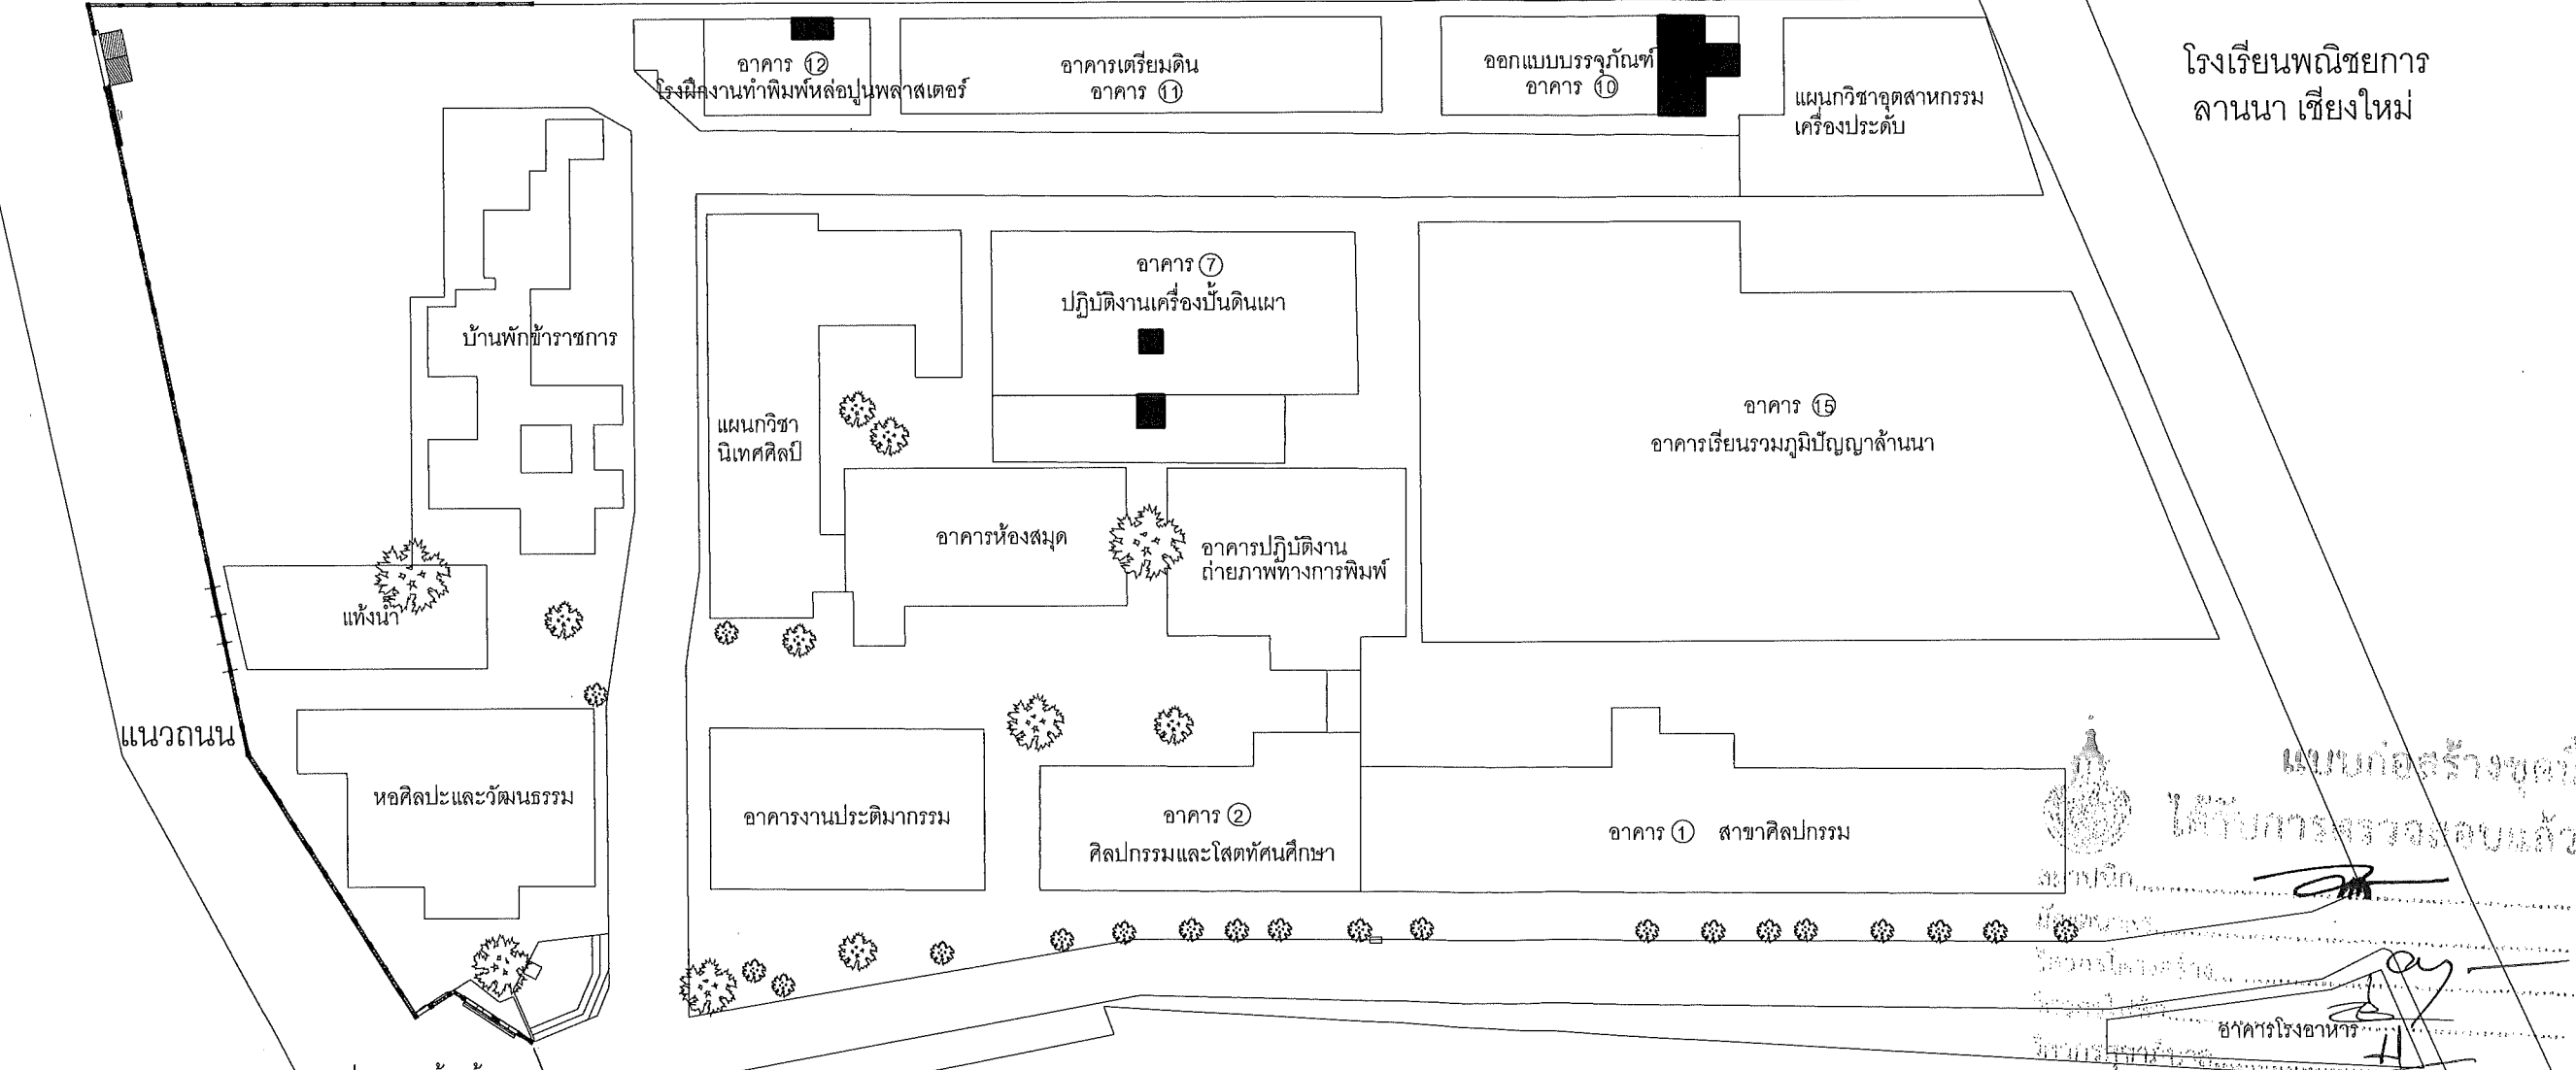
อาคาร ⑫
โรงฝึกงานทำพิมพ์หล่อปูนพลาสเตอร์

อาคารเตรียมดิน
อาคาร ⑪

ออกแบบบรรจุภัณฑ์
อาคาร ⑩

แผนกวิชาอุตสาหกรรมเครื่องประดับ

โรงเรียนพณิชยการ
ลานนา เชียงใหม่

บ้านพักข้าราชการ

อาคาร ⑦
ปฏิบัติงานเครื่องปั้นดินเผา

อาคาร ⑮
อาคารเรียนรวมภูมิปัญญาล้านนา

แผนกวิชา
นิเทศศิลป์

อาคารห้องสมุด

อาคารปฏิบัติงาน
ถ่ายภาพทางการพิมพ์

แท้งน้ำ

แนวถนน

หอศิลปะและวัฒนธรรม

อาคารงานประติมากรรม

อาคาร ②
ศิลปกรรมและโสตทัศนศึกษา

อาคาร ① สาขาศิลปกรรม

แบบก่อสร้างชุด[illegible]
ได้รับการตรวจสอบแล้ว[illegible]
สถาปนิก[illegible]
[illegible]
วิศวกรโครงสร้าง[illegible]
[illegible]
วิศวกร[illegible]

อาคารโรงอาหาร